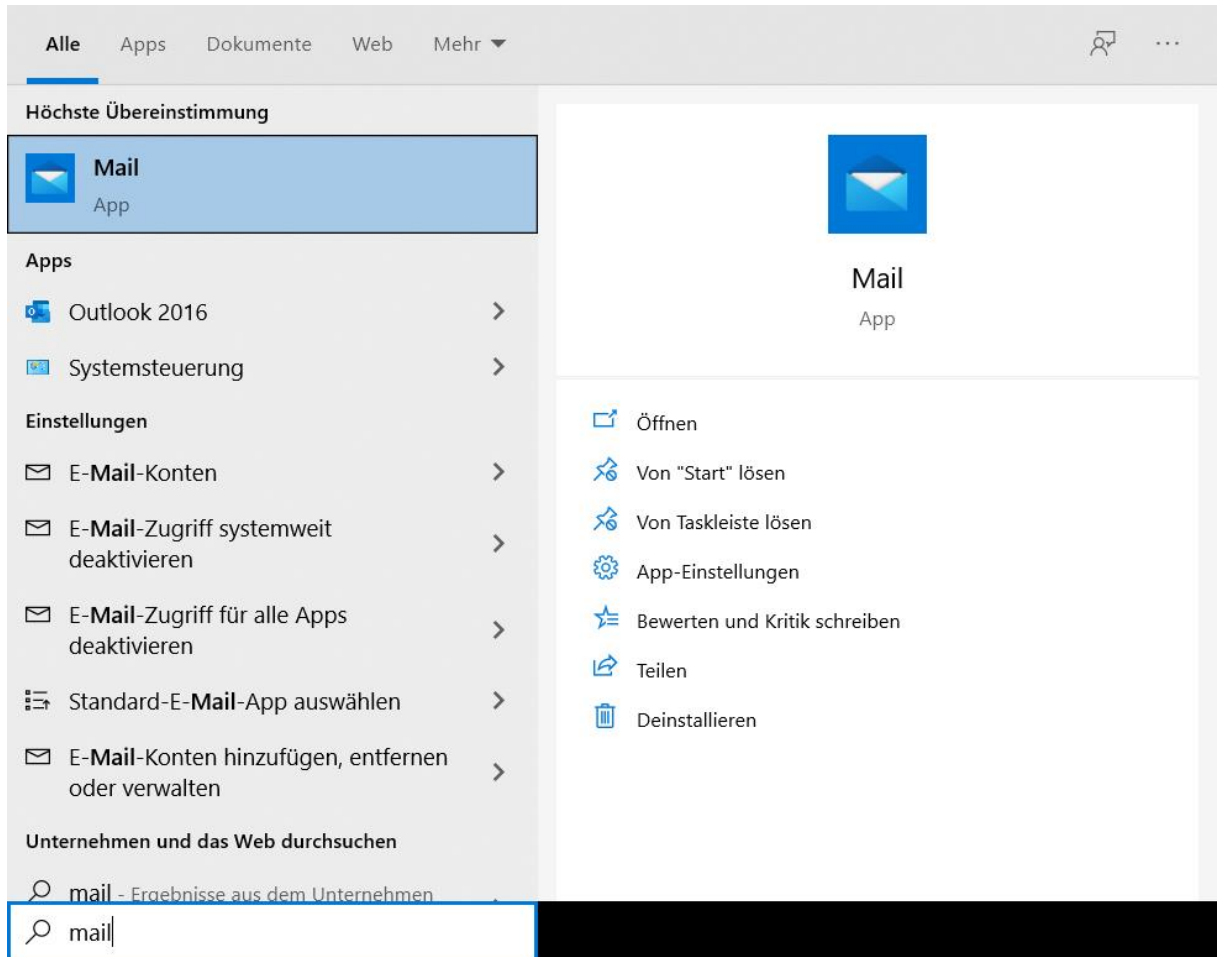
Alle Apps Dokumente Web Mehr ▾

...

Höchste Übereinstimmung

Mail
App

Apps

Outlook 2016

Systemsteuerung

Einstellungen

E-Mail-Konten

E-Mail-Zugriff systemweit deaktivieren

E-Mail-Zugriff für alle Apps deaktivieren

Standard-E-Mail-App auswählen

E-Mail-Konten hinzufügen, entfernen oder verwalten

Unternehmen und das Web durchsuchen

mail - Ergebnisse aus dem Unternehmen

mail

Mail
App

Öffnen

Von "Start" lösen

Von Taskleiste lösen

App-Einstellungen

Bewerten und Kritik schreiben

Teilen

Deinstallieren